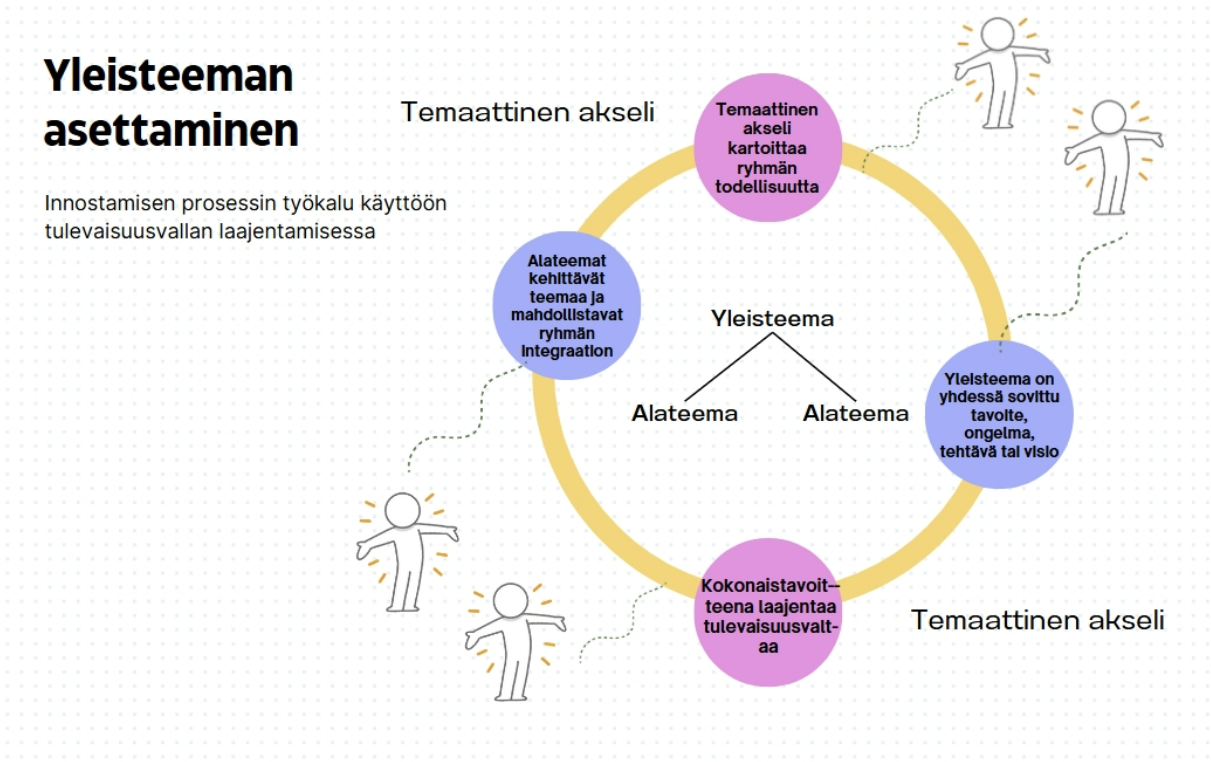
Yleisteeman asettaminen

Innostamisen prosessin työkalu käyttöön tulevaisuusvallan laajentamisessa

Temaattinen akseli

Temaattinen akseli kartoittaa ryhmän todellisuutta

Alateemat kehittävät teemaa ja mahdollistavat ryhmän integraation

Yleisteema

Alateema

Alateema

Yleisteema on yhdessä sovittu tavoite, ongelma, tehtävä tai visio

Kokonaistavoitteena laajentaa tulevaisuusvaltaa

Temaattinen akseli